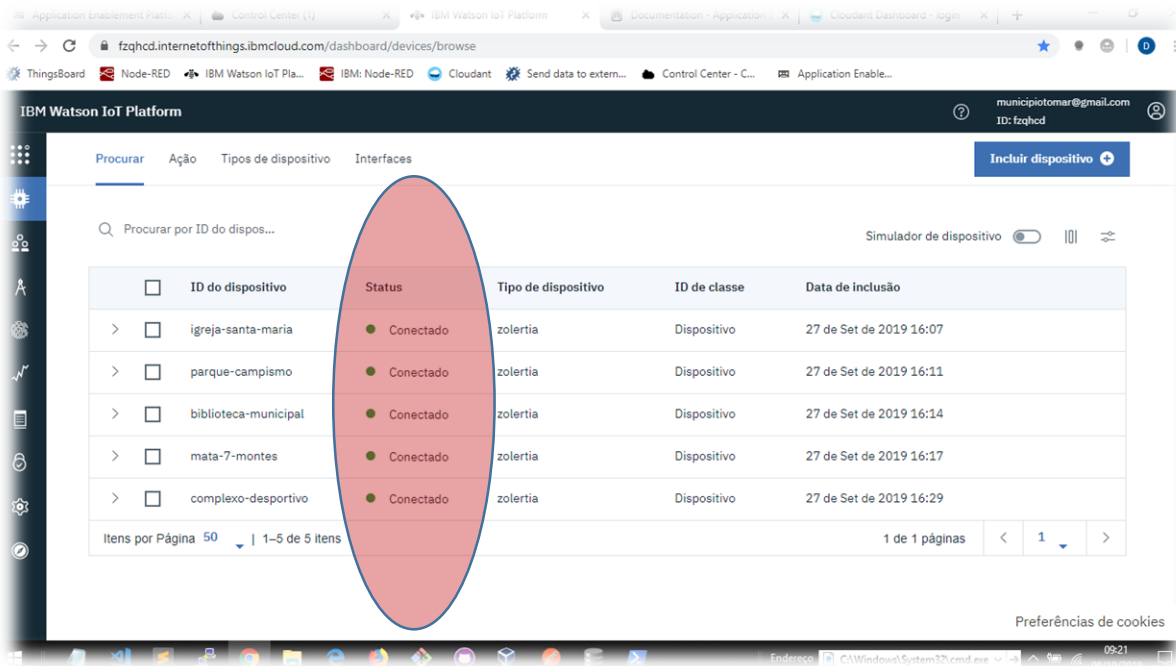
Application Enablement Platf... | Control Center (1) | IBM Watson IoT Platform | Documentation - Application | Cloudant Dashboard - login

fzqhcd.internetofthings.ibmcloud.com/dashboard/devices/browse

ThingsBoard | Node-RED | IBM Watson IoT Pla... | IBM: Node-RED | Cloudant | Send data to extern... | Control Center - C... | Application Enable...

IBM Watson IoT Platform

municipiotomar@gmail.com
ID: fzqhcd

Procurar | Ação | Tipos de dispositivo | Interfaces

Incluir dispositivo

Procurar por ID do dispos...

Simulador de dispositivo

| | ID do dispositivo | Status | Tipo de dispositivo | ID de classe | Data de inclusão |
|---|---|---|---|---|---|
| | igreja-santa-maria | Conectado | zolertia | Dispositivo | 27 de Set de 2019 16:07 |
| | parque-campismo | Conectado | zolertia | Dispositivo | 27 de Set de 2019 16:11 |
| | biblioteca-municipal | Conectado | zolertia | Dispositivo | 27 de Set de 2019 16:14 |
| | mata-7-montes | Conectado | zolertia | Dispositivo | 27 de Set de 2019 16:17 |
| | complexo-desportivo | Conectado | zolertia | Dispositivo | 27 de Set de 2019 16:29 |

Itens por Página 50 | 1–5 de 5 itens

1 de 1 páginas | 1

Preferências de cookies

Endereço | C:\Windows\System32\cmd.exe

09:21